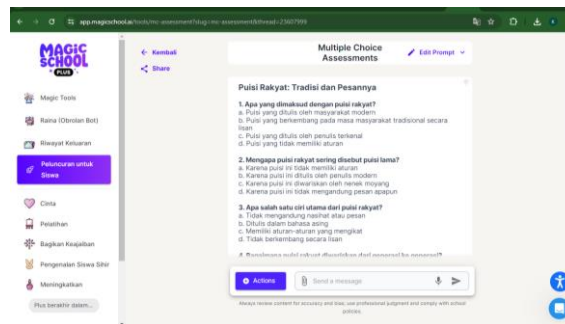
app.magicschool.ai/tools/mc-assessment?slug=mc-assessment&thread=23607999

MAGIC SCHOOL PLUS

Magic Tools

Raina (Obrolan Bot)

Riwayat Keluaran

Peluncuran untuk Siswa

Cinta

Pelatihan

Bagikan Keajaiban

Pengenalan Siswa Sihir

Meningkatkan

Plus berakhir dalam...

← Kembali

Share

Multiple Choice Assessments

Edit Prompt

Puisi Rakyat: Tradisi dan Pesannya

1. Apa yang dimaksud dengan puisi rakyat?
a. Puisi yang ditulis oleh masyarakat modern
b. Puisi yang berkembang pada masa masyarakat tradisional secara lisan
c. Puisi yang ditulis oleh penulis terkenal
d. Puisi yang tidak memiliki aturan

2. Mengapa puisi rakyat sering disebut puisi lama?
a. Karena puisi ini tidak memiliki aturan
b. Karena puisi ini ditulis oleh penulis modern
c. Karena puisi ini diwariskan oleh nenek moyang
d. Karena puisi ini tidak mengandung pesan apapun

3. Apa salah satu ciri utama dari puisi rakyat?
a. Tidak mengandung nasihat atau pesan
b. Ditulis dalam bahasa asing
c. Memiliki aturan-aturan yang mengikat
d. Tidak berkembang secara lisan

4. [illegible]

Actions

Send a message

Always review content for accuracy and bias, use professional judgment and comply with school policies.